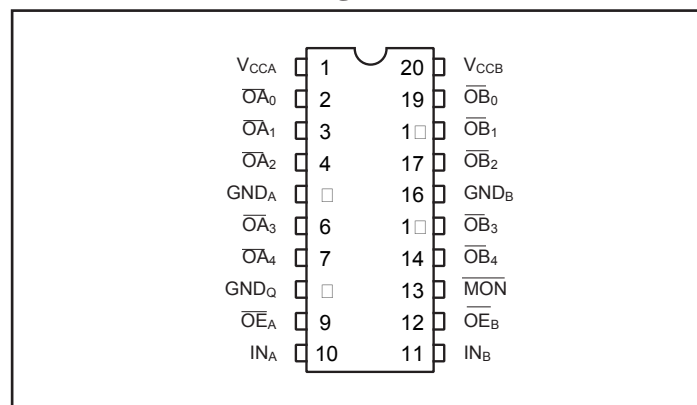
$V_{CCA}$ 1 20 $V_{CCB}$
$\overline{OA}_0$ 2 19 $\overline{OB}_0$
$\overline{OA}_1$ 3 1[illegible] $\overline{OB}_1$
$\overline{OA}_2$ 4 17 $\overline{OB}_2$
$GND_A$ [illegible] 16 $GND_B$
$\overline{OA}_3$ 6 1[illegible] $\overline{OB}_3$
$\overline{OA}_4$ 7 14 $\overline{OB}_4$
$GND_Q$ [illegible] 13 $\overline{MON}$
$\overline{OE}_A$ 9 12 $\overline{OE}_B$
$IN_A$ 10 11 $IN_B$